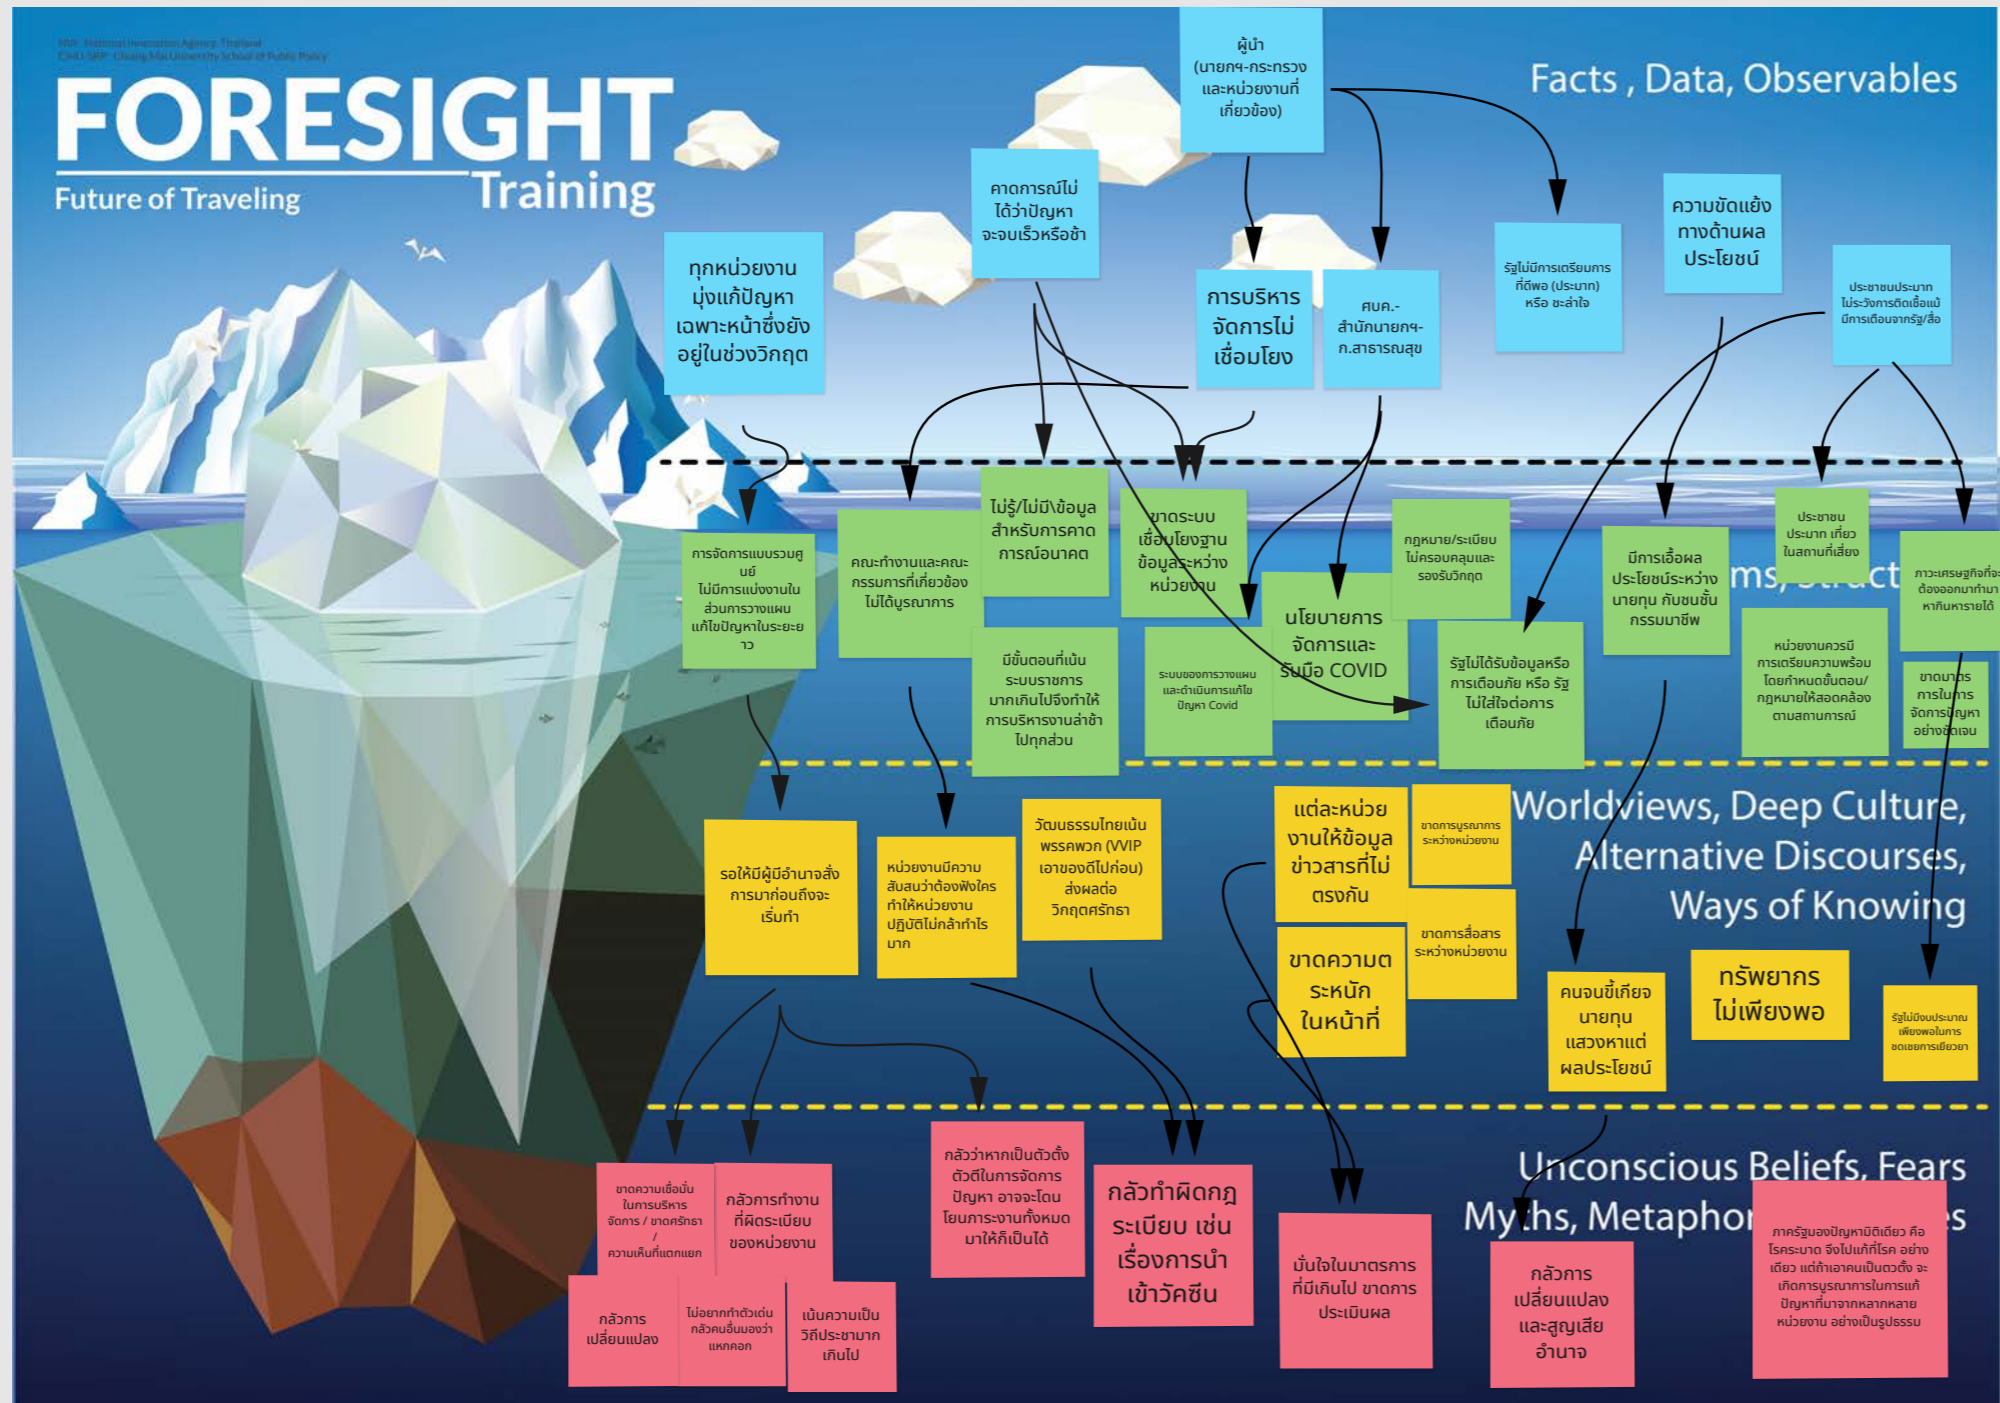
NIA National Innovation Agency Thailand
CMU SPP Chiang Mai University School of Public Policy

FORESIGHT
Future of Traveling
Training

Facts , Data, Observables

ผู้นำ (นายกฯ-กระทรวง และหน่วยงานที่เกี่ยวข้อง)

คาดการณ์ไม่ได้ว่าปัญหาจะจบเร็วหรือช้า

ทุกหน่วยงานมุ่งแก้ปัญหาเฉพาะหน้าซึ่งยังอยู่ในช่วงวิกฤต

การบริหารจัดการไม่เชื่อมโยง

ศบค.-สำนักนายกฯ-ก.สาธารณสุข

รัฐไม่มีการเตรียมการที่ดีพอ (ประมาท) หรือ ชะล่าใจ

ความขัดแย้งทางด้านผลประโยชน์

ประชาชนประมาทไม่ระวังการติดเชื้อแม้มีการเตือนจากรัฐ/สื่อ

การจัดการแบบรวมศูนย์ ไม่มีการแบ่งงานในส่วนการวางแผนแก้ไขปัญหาในระยะยาว

คณะทำงานและคณะกรรมการที่เกี่ยวข้องไม่ได้บูรณาการ

ไม่รู้/ไม่มีข้อมูลสำหรับการคาดการณ์อนาคต

ขาดระบบเชื่อมโยงฐานข้อมูลระหว่างหน่วยงาน

กฎหมาย/ระเบียบไม่ครอบคลุมและรองรับวิกฤต

นโยบายการจัดการและรับมือ COVID

มีการเอื้อผลประโยชน์ระหว่างนายทุน กับชนชั้นกรรมมาชีพ

ประชาชนประมาท เที่ยวในสถานที่เสี่ยง

ภาวะเศรษฐกิจที่จะต้องออกมาทำมาหากินหารายได้

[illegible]ms, Struct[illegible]

มีขั้นตอนที่เน้นระบบราชการมากเกินไปจึงทำให้การบริหารงานล่าช้าไปทุกส่วน

ระบบของการวางแผนและดำเนินการแก้ไขปัญหา Covid

รัฐไม่ได้รับข้อมูลหรือการเตือนภัย หรือ รัฐไม่ใส่ใจต่อการเตือนภัย

หน่วยงานควรมีการเตรียมความพร้อมโดยกำหนดขั้นตอน/กฎหมายให้สอดคล้องตามสถานการณ์

ขาดมาตรการในการจัดการปัญหาอย่างชัดเจน

Worldviews, Deep Culture, Alternative Discourses, Ways of Knowing

รอให้มีผู้มีอำนาจสั่งการมาก่อนถึงจะเริ่มทำ

หน่วยงานมีความสับสนว่าต้องฟังใครทำให้หน่วยงานปฏิบัติไม่กล้าทำไรมาก

วัฒนธรรมไทยเน้นพรรคพวก (VVIP เอาของดีไปก่อน) ส่งผลต่อวิกฤตศรัทธา

แต่ละหน่วยงานให้ข้อมูลข่าวสารที่ไม่ตรงกัน

ขาดการบูรณาการระหว่างหน่วยงาน

ขาดการสื่อสารระหว่างหน่วยงาน

ขาดความตระหนักในหน้าที่

คนจนขี้เกียจ นายทุนแสวงหาแต่ผลประโยชน์

ทรัพยากรไม่เพียงพอ

รัฐไม่มีงบประมาณเพียงพอในการชดเชยการเยียวยา

Unconscious Beliefs, Fears Myths, Metaphor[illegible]s

ขาดความเชื่อมั่นในการบริหารจัดการ / ขาดศรัทธา / ความเห็นที่แตกแยก

กลัวการทำงานที่ผิดระเบียบของหน่วยงาน

กลัวว่าหากเป็นตัวตั้งตัวตีในการจัดการปัญหา อาจจะโดนโยนภาระงานทั้งหมดมาให้ก็เป็นได้

กลัวทำผิดกฎระเบียบ เช่น เรื่องการนำเข้าวัคซีน

มั่นใจในมาตรการที่มีเกินไป ขาดการประเมินผล

กลัวการเปลี่ยนแปลงและสูญเสียอำนาจ

ภาครัฐมองปัญหามิติเดียว คือ โรคระบาด จึงไม่แก้ที่โรค อย่างเดียว แต่ถ้าเอาคนเป็นตัวตั้ง จะเกิดการบูรณาการในการแก้ปัญหาที่มาจากหลากหลายหน่วยงาน อย่างเป็นรูปธรรม

กลัวการเปลี่ยนแปลง

ไม่อยากทำตัวเด่น กลัวคนอื่นมองว่าแหกคอก

เน้นความเป็นวิถีประชามากเกินไป